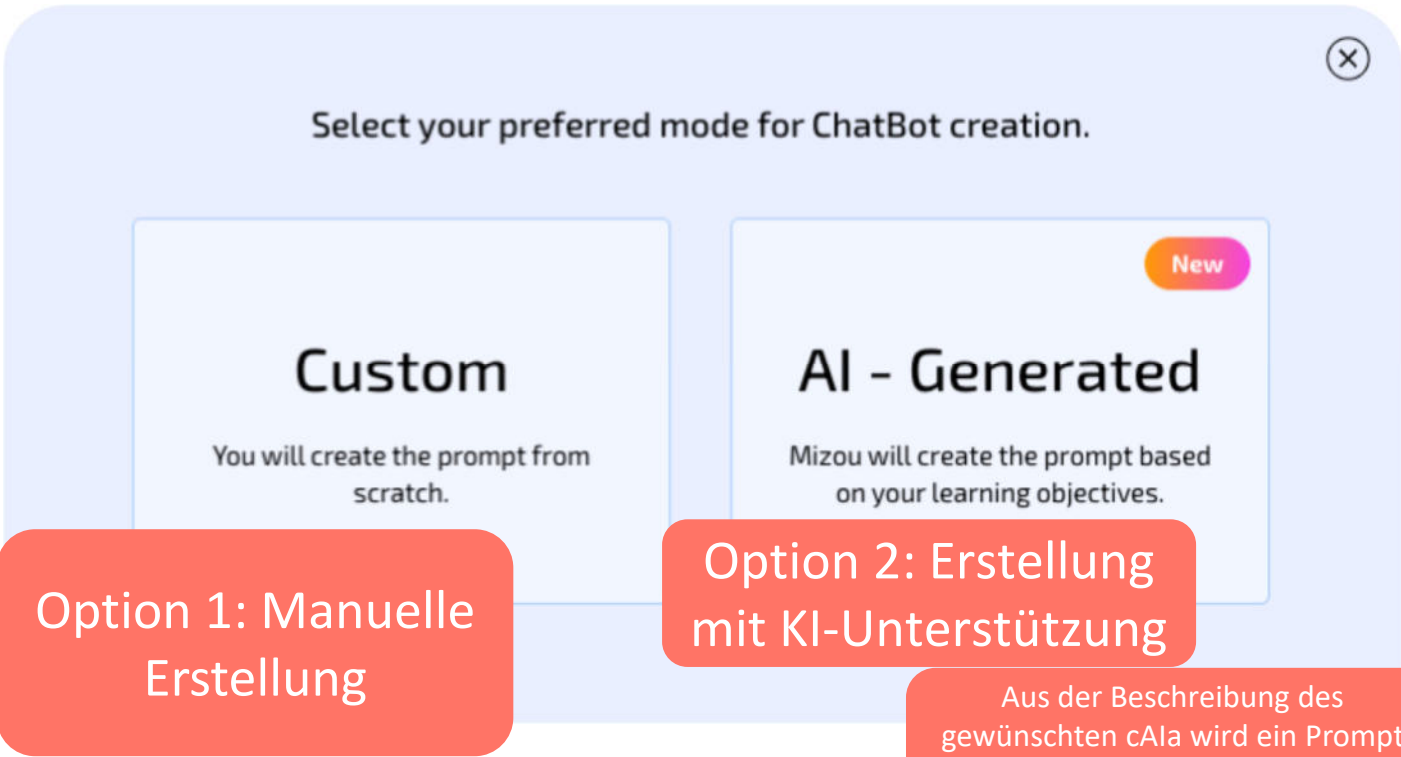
Select your preferred mode for ChatBot creation.

Custom

You will create the prompt from scratch.

New

AI - Generated

Mizou will create the prompt based on your learning objectives.

Option 1: Manuelle Erstellung

Option 2: Erstellung mit KI-Unterstützung

Aus der Beschreibung des gewünschten cAIa wird ein Prompt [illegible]